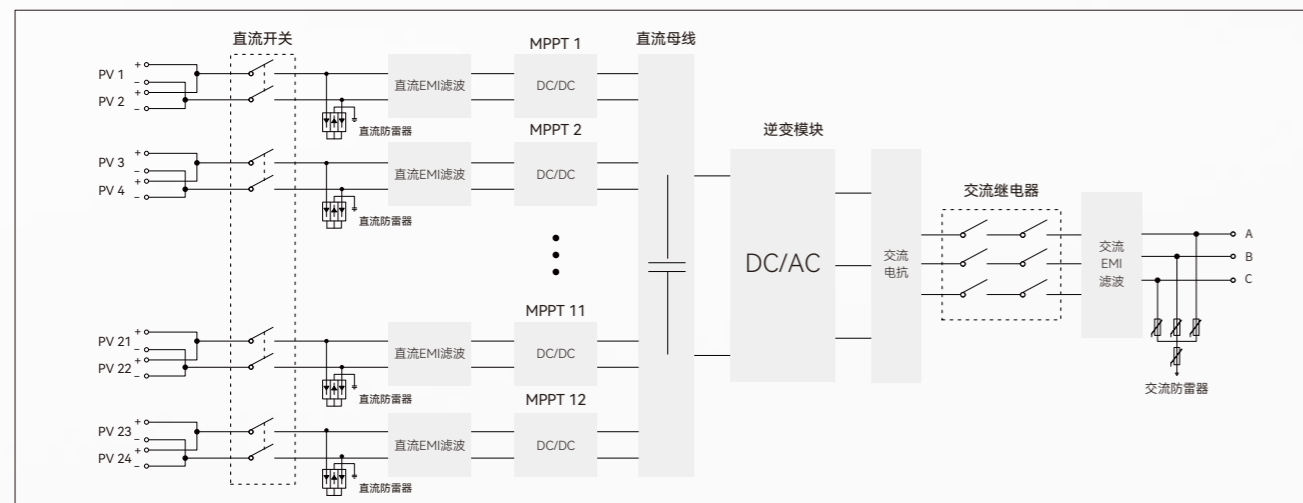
直流开关

PV 1 + –
PV 2 + –
直流EMI滤波
直流防雷器
MPPT 1
DC/DC

PV 3 + –
PV 4 + –
直流EMI滤波
直流防雷器
MPPT 2
DC/DC

PV 21 + –
PV 22 + –
直流EMI滤波
直流防雷器
MPPT 11
DC/DC

PV 23 + –
PV 24 + –
直流EMI滤波
直流防雷器
MPPT 12
DC/DC

直流母线

逆变模块
DC/AC

交流电抗

交流继电器

交流EMI滤波

A
B
C

交流防雷器